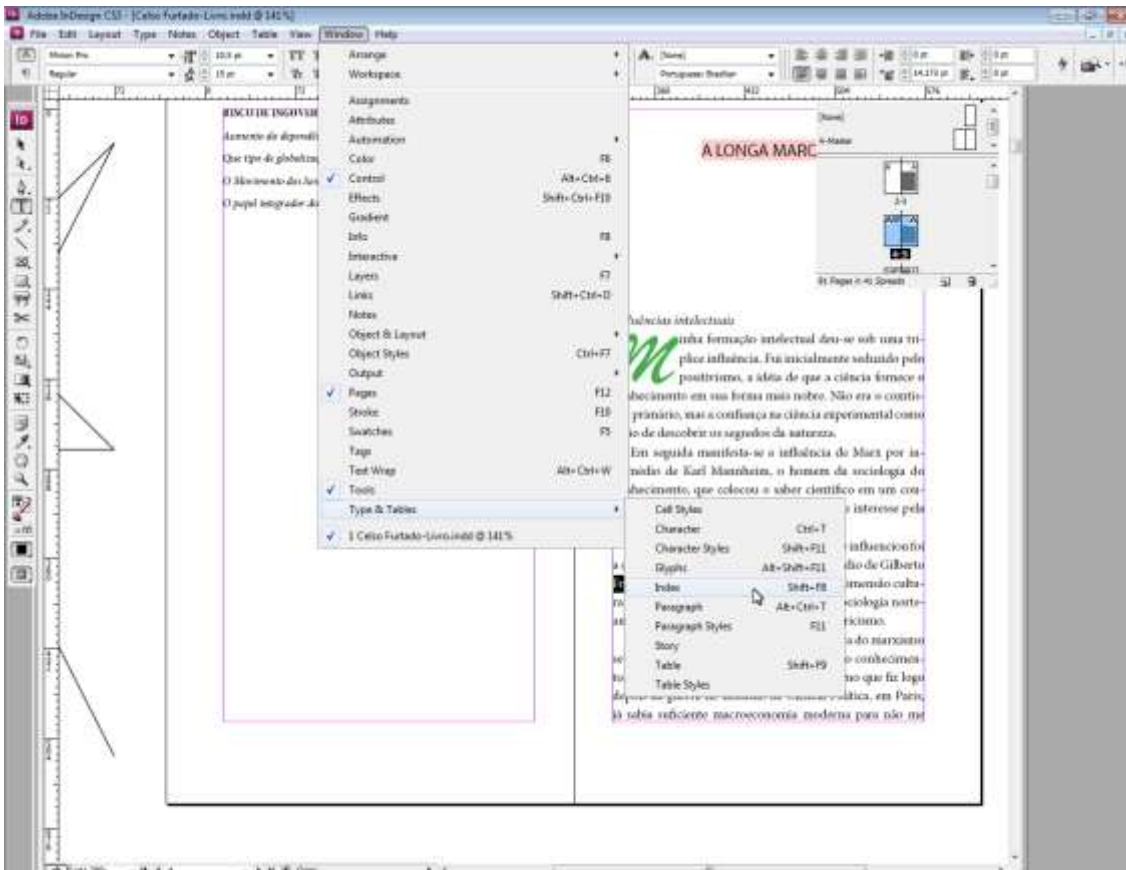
Adobe InDesign CS3 - [Celso Furtado-Livro.indd @ 141%]

File Edit Layout Type Notes Object Table View Window Help

Minion Pro
Regular
10.0 pt
15 pt

[None]
Portuguese: Brazilian

Arrange
Workspace
Assignments
Attributes
Automation
Color F6
✓ Control Alt+Ctrl+6
Effects Shift+Ctrl+F10
Gradient
Info F8
Interactive
Layers F7
Links Shift+Ctrl+D
Notes
Object & Layout
Object Styles Ctrl+F7
Output
✓ Pages F12
Stroke F10
Swatches F5
Tags
Text Wrap Alt+Ctrl+W
✓ Tools
Type & Tables
✓ 1 Celso Furtado-Livro.indd @ 141%

Cell Styles
Character Ctrl+T
Character Styles Shift+F11
Glyphs Alt+Shift+F11
Index Shift+F8
Paragraph Alt+Ctrl+T
Paragraph Styles F11
Story
Table Shift+F9
Table Styles

[None]
A-Master
2-3
4-5
91 Pages in 46 Spreads

RISCO DE INGOVER
Aumento da dependê
Que tipo de globaliza
O Movimento dos Sen
O papel integrador do

A LONGA MARC

Influências intelectuais
Minha formação intelectual deu-se sob uma tríplice influência. Fui inicialmente seduzido pelo positivismo, a idéia de que a ciência fornece o conhecimento em sua forma mais nobre. Não era o comtismo primário, mas a confiança na ciência experimental como meio de descobrir os segredos da natureza.
Em seguida manifesta-se a influência de Marx por intermédio de Karl Mannheim, o homem da sociologia do conhecimento, que colocou o saber científico em um con-
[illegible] interesse pela
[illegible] influencionfoi
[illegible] dio de Gilberto
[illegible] imensão cultu-
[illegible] ciologia norte-
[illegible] ricismo.
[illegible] a do marxismo
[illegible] o conhecimen-
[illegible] mo que fiz logo
depois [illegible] olítica, em Paris,
já sabia suficiente macroeconomia moderna para não me